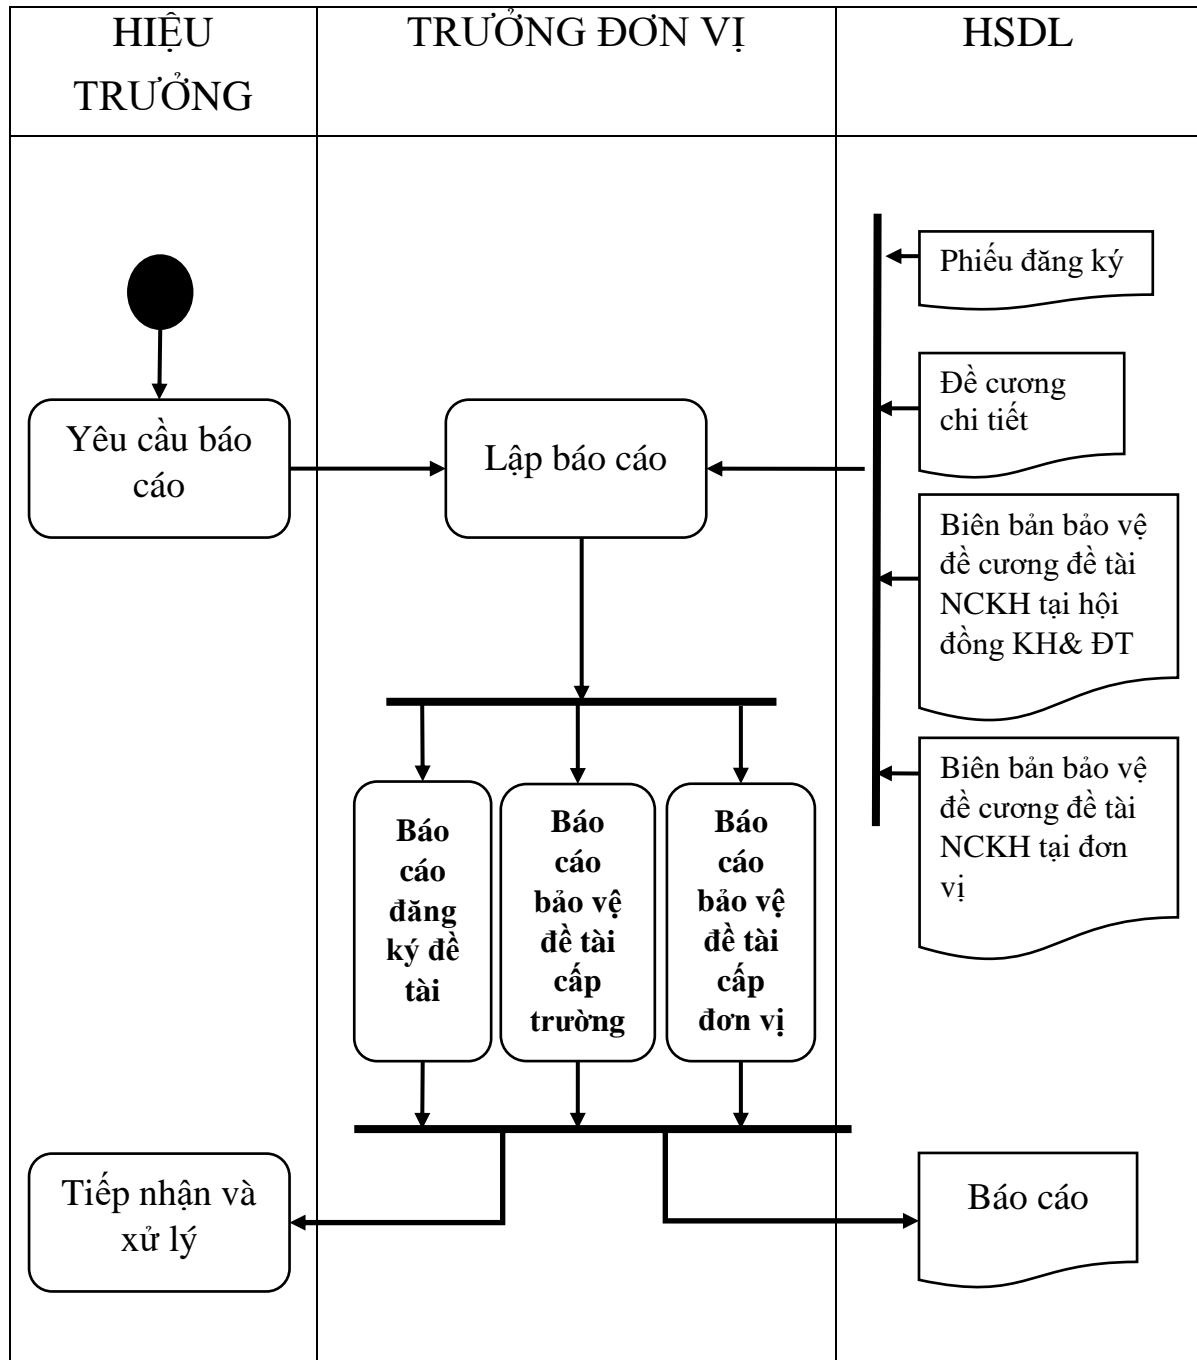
HIỆU TRƯỞNG

TRƯỞNG ĐƠN VỊ

HSDL

Phiếu đăng ký

Đề cương chi tiết

Yêu cầu báo cáo

Lập báo cáo

Biên bản bảo vệ đề cương đề tài NCKH tại hội đồng KH& ĐT

Biên bản bảo vệ đề cương đề tài NCKH tại đơn vị

**Báo cáo đăng ký đề tài**

**Báo cáo bảo vệ đề tài cấp trường**

**Báo cáo bảo vệ đề tài cấp đơn vị**

Tiếp nhận và xử lý

Báo cáo